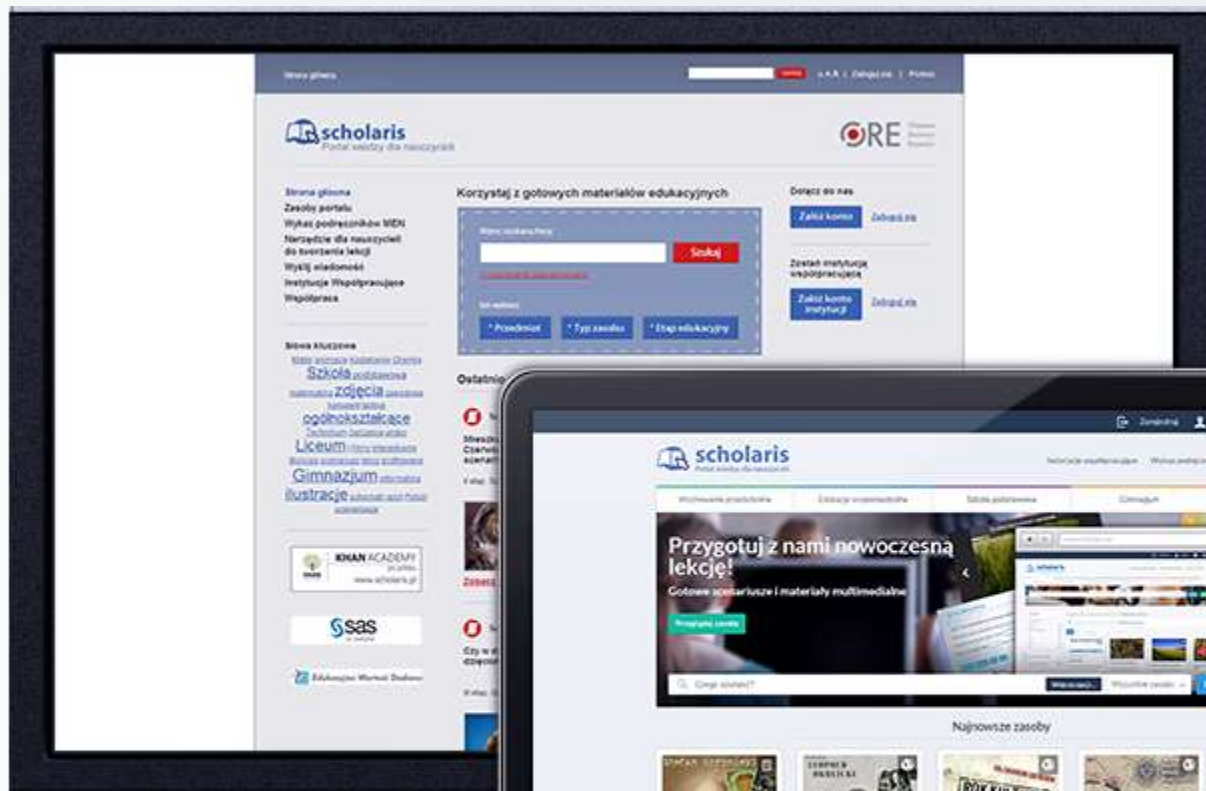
Strona główna

Szukaj

Zaloguj się | Pomoc

scholaris
Portal wiedzy dla nauczycieli

ORE

Strona główna
Zasoby portalu
Wykaz podręczników MEN
Narzędzie dla nauczycieli do tworzenia lekcji
Wyślij wiadomość
Instytucje Współpracujące
Współpraca

Słowa kluczowe
Szkoła
zdjęcia
ogólnokształcące
Liceum
Gimnazjum
ilustracje

KHAN ACADEMY
www.scholaris.pl

sas

Edukacyjna Wartość Dodana

Korzystaj z gotowych materiałów edukacyjnych

Szukaj

* Przedmiot
* Typ zasobu
* Etap edukacyjny

Ostatnio

Dołącz do nas
Załóż konto
Zaloguj się

Zostań instytucją współpracującą
Załóż konto instytucji
Zaloguj się

Zarejestruj

scholaris
Portal wiedzy dla nauczycieli

Wychowanie przedszkolne
Edukacja wczesnoszkolna
Szkoła podstawowa
Gimnazjum

Przygotuj z nami nowoczesną lekcję!
Gotowe scenariusze i materiały multimedialne
Przeglądaj zasoby

Czego szukasz?
Wszystkie zasoby

Najnowsze zasoby